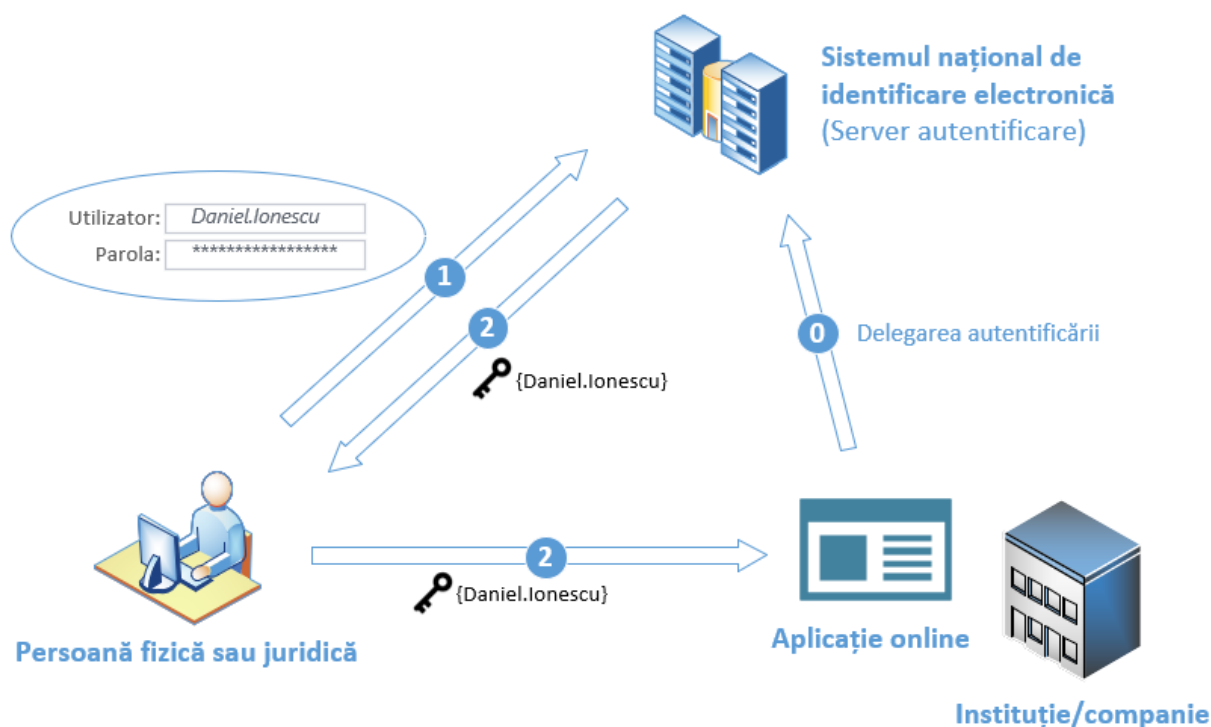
Sistemul național de identificare electronică (Server autentificare)

Utilizator: Daniel.Ionescu
Parola: *****************

1

2

{Daniel.Ionescu}

0

Delegarea autentificării

2

{Daniel.Ionescu}

Persoană fizică sau juridică

Aplicație online

Instituție/companie